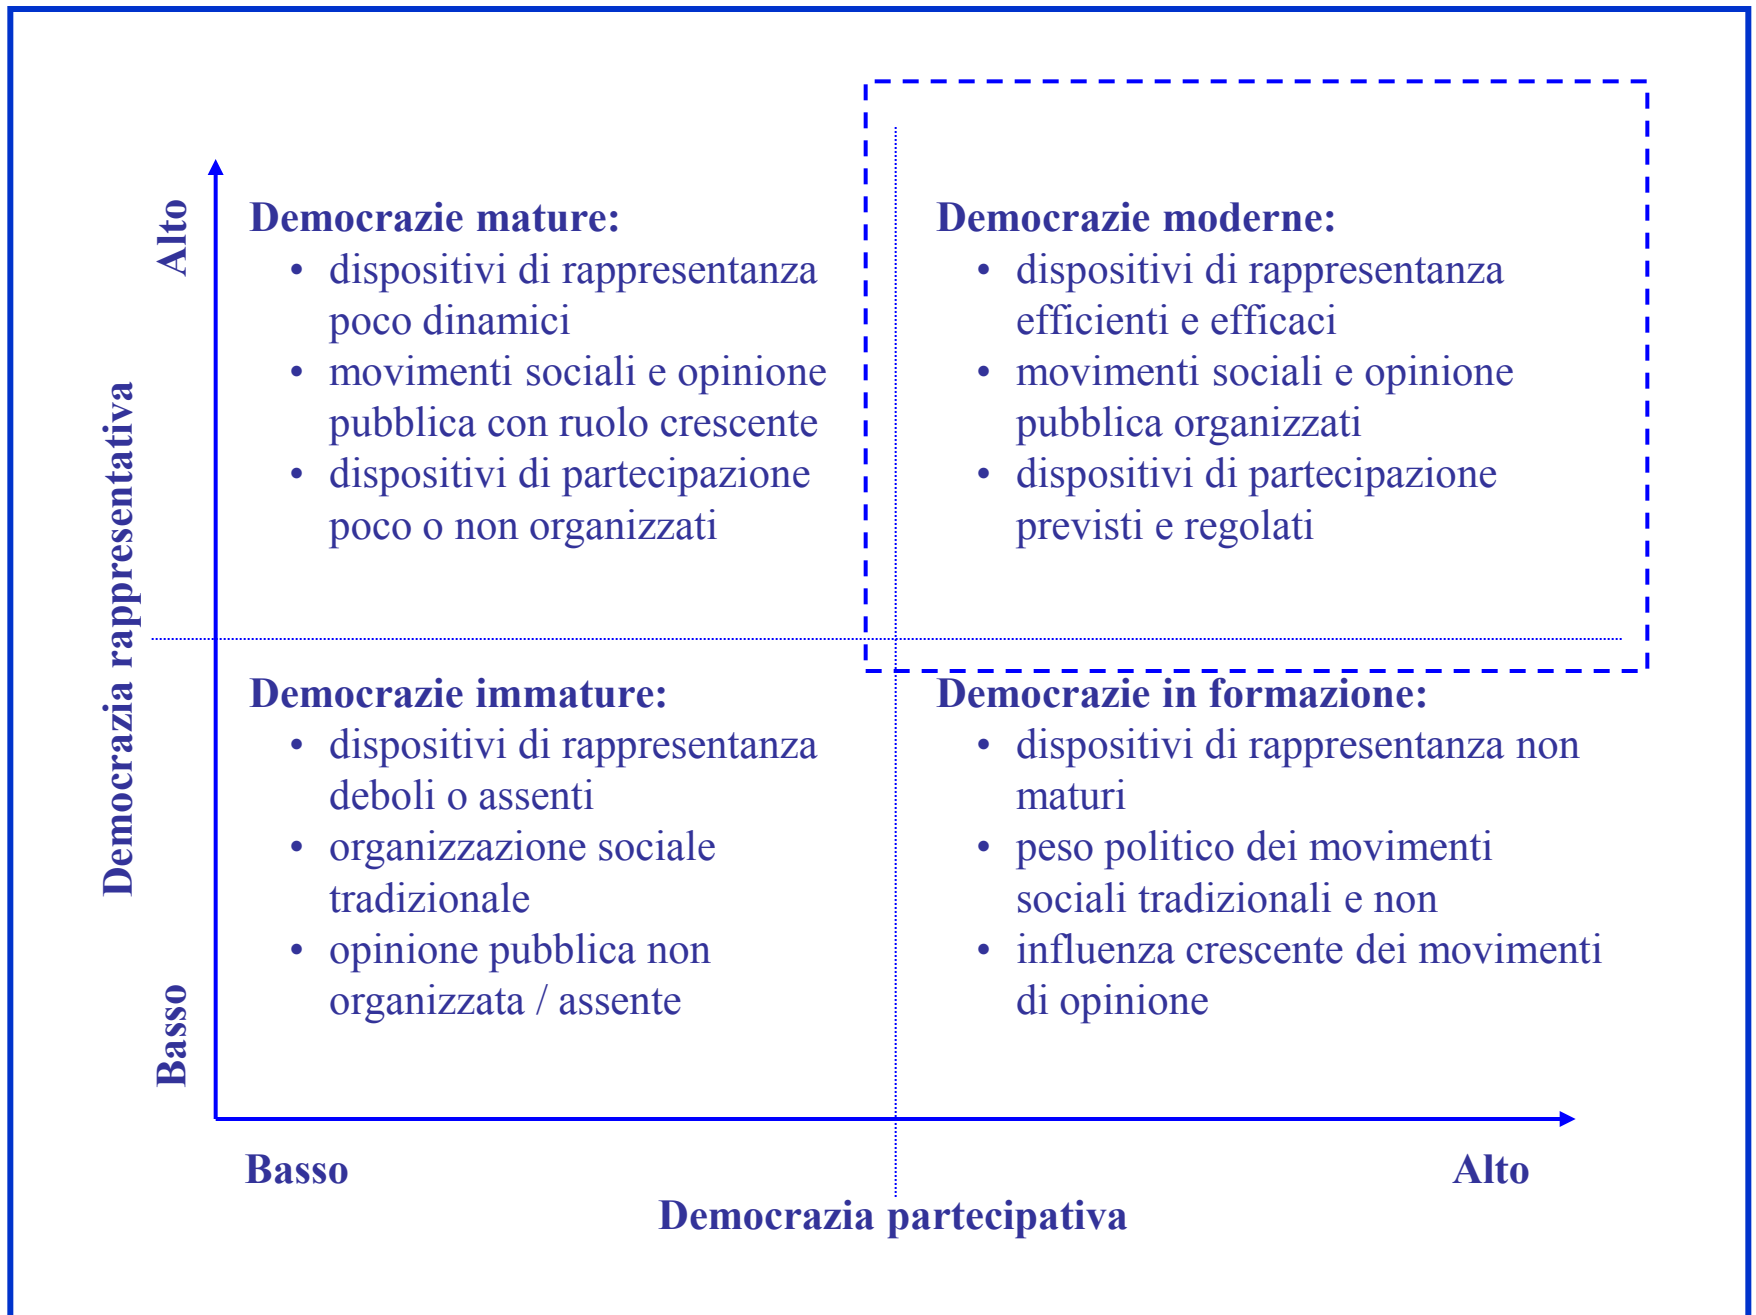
Democrazia rappresentativa

Alto

Basso

Democrazie mature:
• dispositivi di rappresentanza poco dinamici
• movimenti sociali e opinione pubblica con ruolo crescente
• dispositivi di partecipazione poco o non organizzati

Democrazie moderne:
• dispositivi di rappresentanza efficienti e efficaci
• movimenti sociali e opinione pubblica organizzati
• dispositivi di partecipazione previsti e regolati

Democrazie immature:
• dispositivi di rappresentanza deboli o assenti
• organizzazione sociale tradizionale
• opinione pubblica non organizzata / assente

Democrazie in formazione:
• dispositivi di rappresentanza non maturi
• peso politico dei movimenti sociali tradizionali e non
• influenza crescente dei movimenti di opinione

Basso

Alto

Democrazia partecipativa